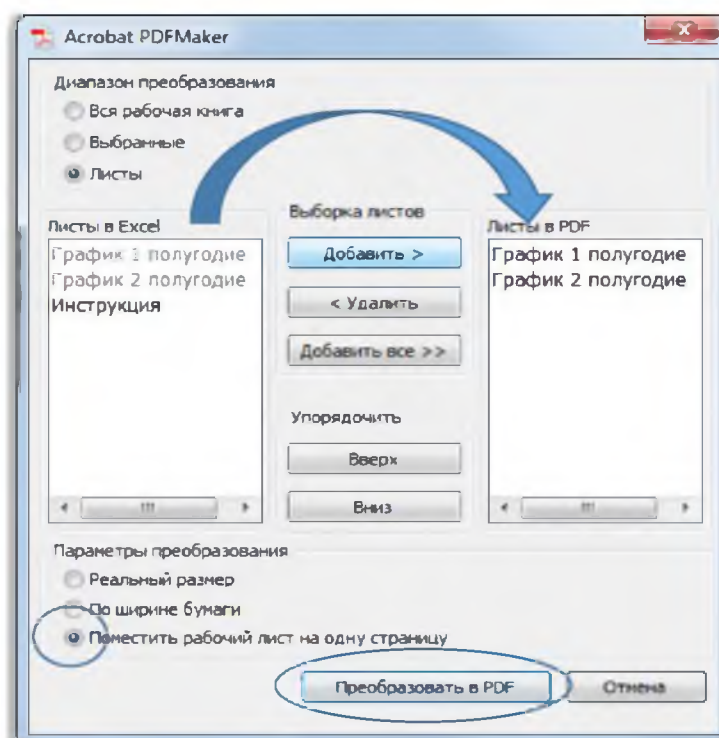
Acrobat PDFMaker

Диапазон преобразования

Вся рабочая книга

Выбранные

Листы

Листы в Excel

График 1 полугодие
График 2 полугодие
Инструкция

Выборка листов

Добавить >

< Удалить

Добавить все >>

Упорядочить

Вверх

Вниз

Листы в PDF

График 1 полугодие
График 2 полугодие

Параметры преобразования

Реальный размер

По ширине бумаги

Поместить рабочий лист на одну страницу

Преобразовать в PDF

Отмена